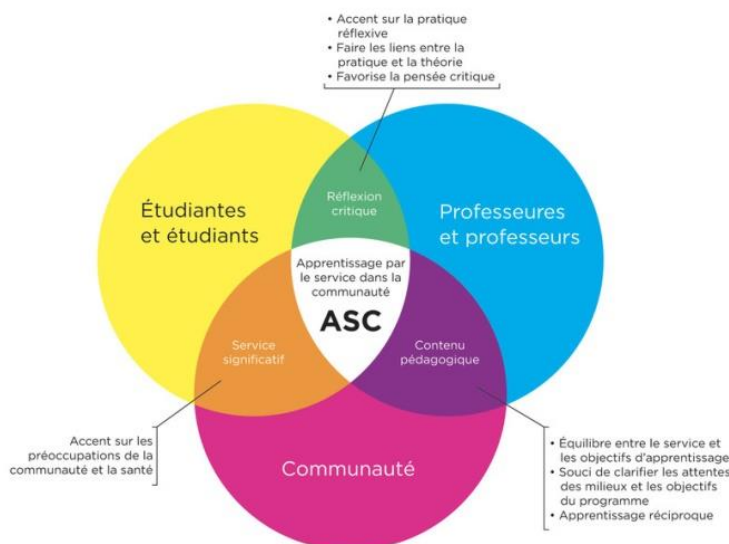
• Accent sur la pratique réflexive
• Faire les liens entre la pratique et la théorie
• Favorise la pensée critique

Étudiantes et étudiants

Réflexion critique

Professeures et professeurs

Apprentissage par le service dans la communauté

ASC

Service significatif

Contenu pédagogique

Accent sur les préoccupations de la communauté et la santé

Communauté

• Équilibre entre le service et les objectifs d'apprentissage
• Souci de clarifier les attentes des milieux et les objectifs du programme
• Apprentissage réciproque